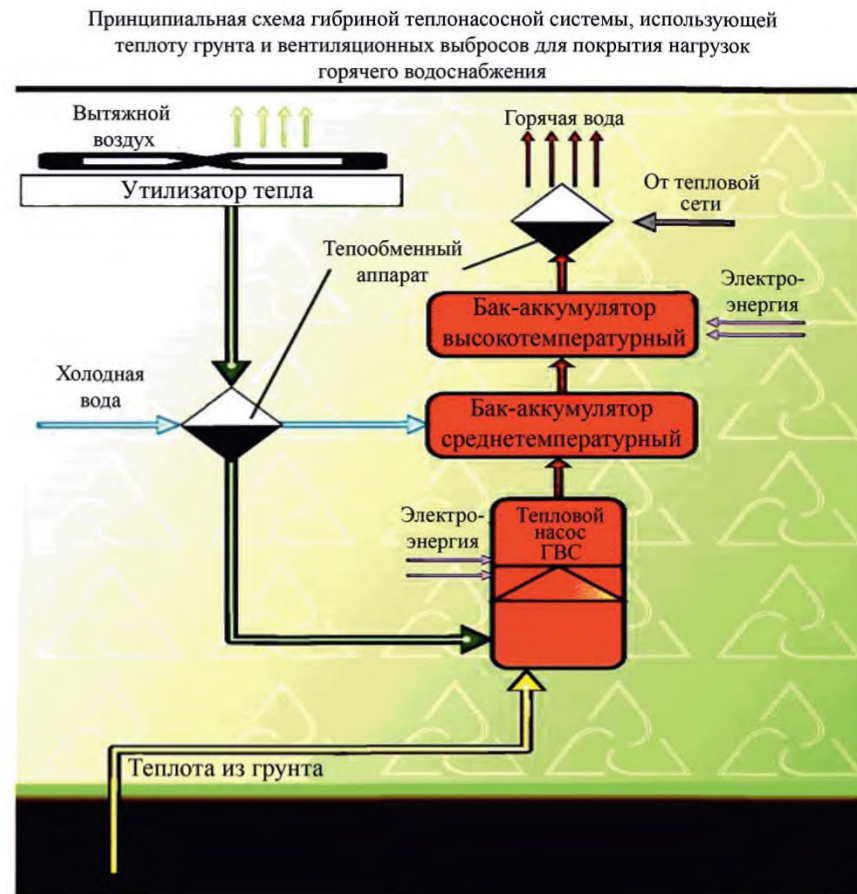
Принципиальная схема гибриной теплонасосной системы, использующей теплоту грунта и вентиляционных выбросов для покрытия нагрузок горячего водоснабжения

Вытяжной воздух

Утилизатор тепла

Горячая вода

От тепловой сети

Тепообменный аппарат

Электро-энергия

Бак-аккумулятор высокотемпературный

Холодная вода

Бак-аккумулятор среднетемпературный

Электро-энергия

Тепловой насос ГВС

Теплота из грунта